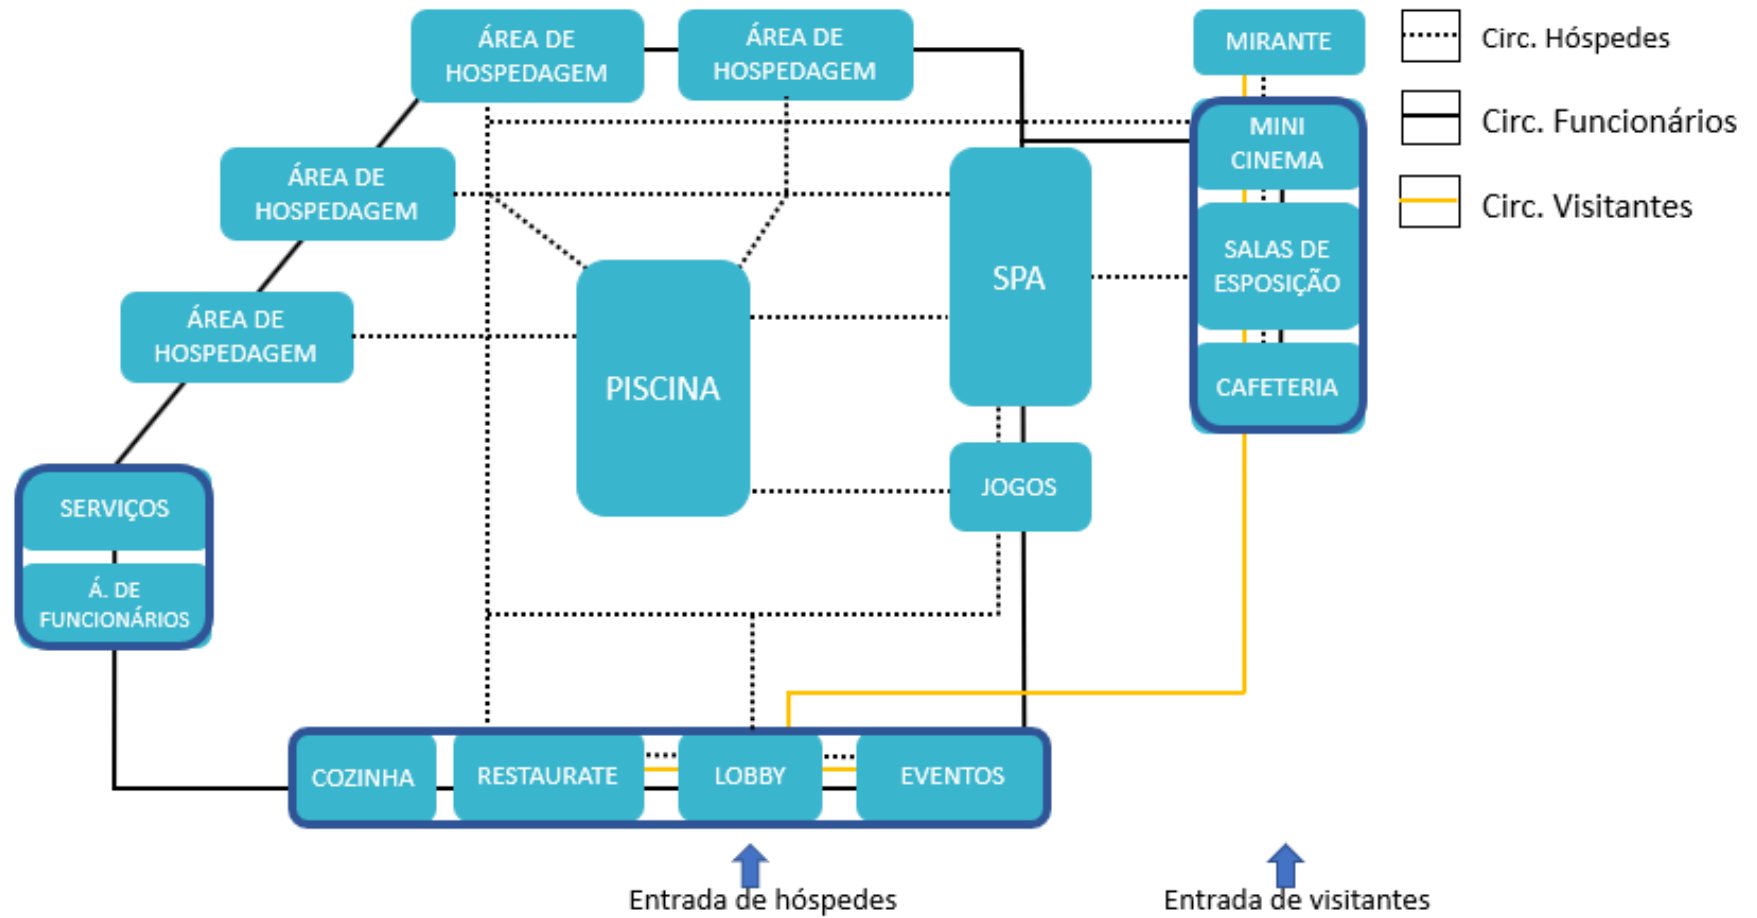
ÁREA DE HOSPEDAGEM

ÁREA DE HOSPEDAGEM

MIRANTE

Circ. Hóspedes

Circ. Funcionários

Circ. Visitantes

ÁREA DE HOSPEDAGEM

MINI CINEMA

SPA

SALAS DE ESPOSIÇÃO

ÁREA DE HOSPEDAGEM

PISCINA

CAFETERIA

JOGOS

SERVIÇOS

Á. DE FUNCIONÁRIOS

COZINHA

RESTAURATE

LOBBY

EVENTOS

Entrada de hóspedes

Entrada de visitantes